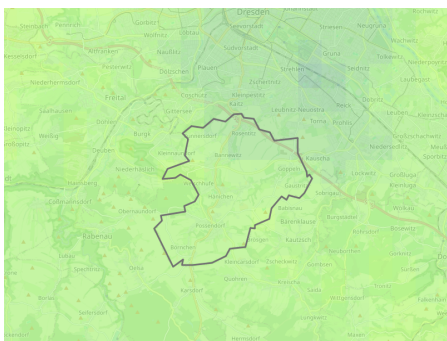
Dresden
Steinbach
Pennrich
Gorbitz
Wölfnitz
Löbtau
Südvorstadt
Striesen
Naußlitz
Altfranken
Gruna
Kesselsdorf
Pesterwitz
Dölzschen
Plauen
Seidnitz
Strehlen
Niederhermsdorf
Coschütz
Zschertnitz
Freital
Kleinpestitz
Dobritz
Kaitz
Leubnitz-Neuostra
Reick
Leuben
Saalhausen
Potschappel
Döltzschen
Prohlis
Zschachwitz
Burgk
Mockritz
Torna
Wurgwitz
Weißig
Gittersee
Deuben
Bannewitz
Kauscha
Niedersedlitz
Goppeln
Possendorf
Gostritz
Sporbitz
Lockwitz
Großluga
Hainsberg
Rippien
Golberode
Kleinluga
Coßmannsdorf
Wilmsdorf
Babisnau
Somsdorf
Börnchen
Quohren
Kreischa
Rabenau
Borlas
Oelsa
Karsdorf
Kleincarsdorf
Theisewitz
Saida
Lungkwitz
Spechtritz
Welschhufe
Wittgensdorf
Seifersdorf